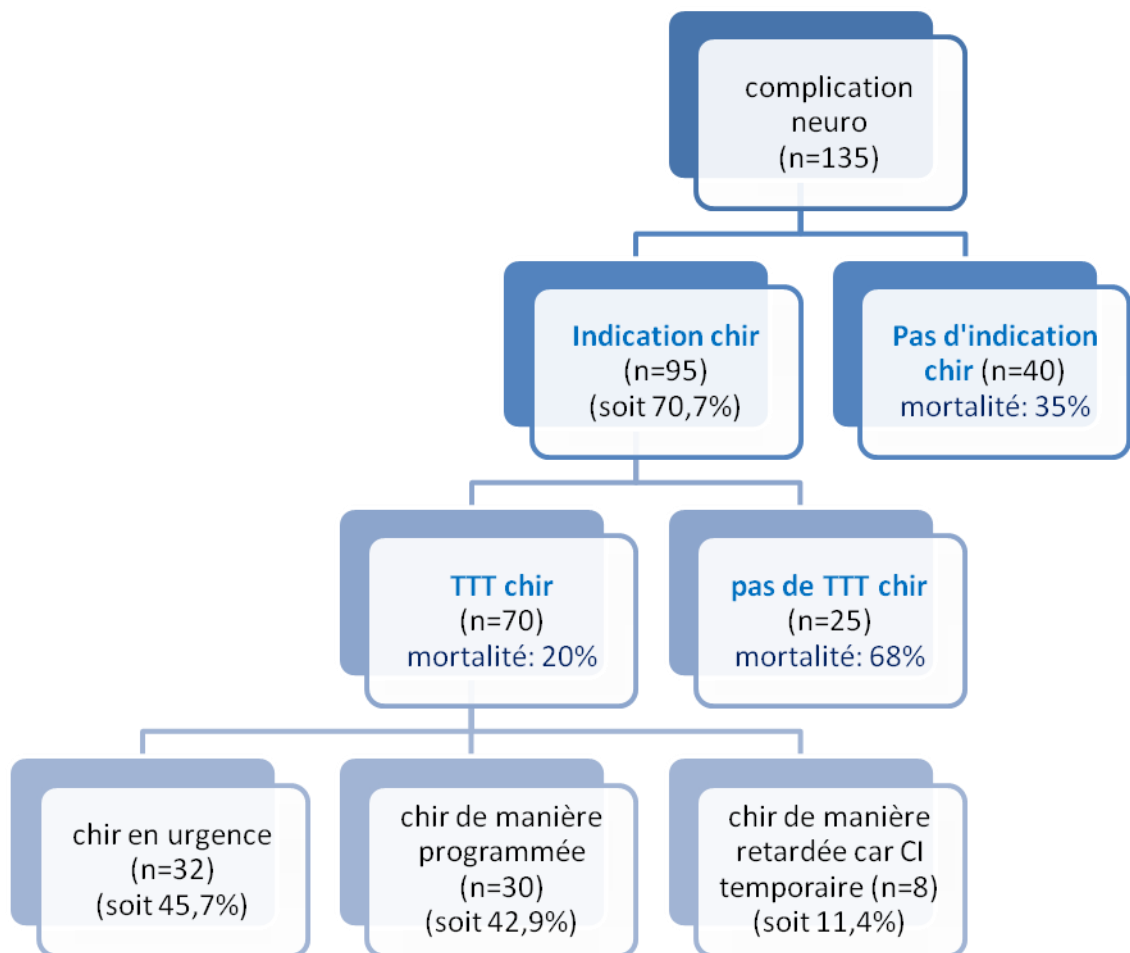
complication neuro (n=135)

Indication chir (n=95) (soit 70,7%)

Pas d'indication chir (n=40) mortalité: 35%

TTT chir (n=70) mortalité: 20%

pas de TTT chir (n=25) mortalité: 68%

chir en urgence (n=32) (soit 45,7%)

chir de manière programmée (n=30) (soit 42,9%)

chir de manière retardée car CI temporaire (n=8) (soit 11,4%)